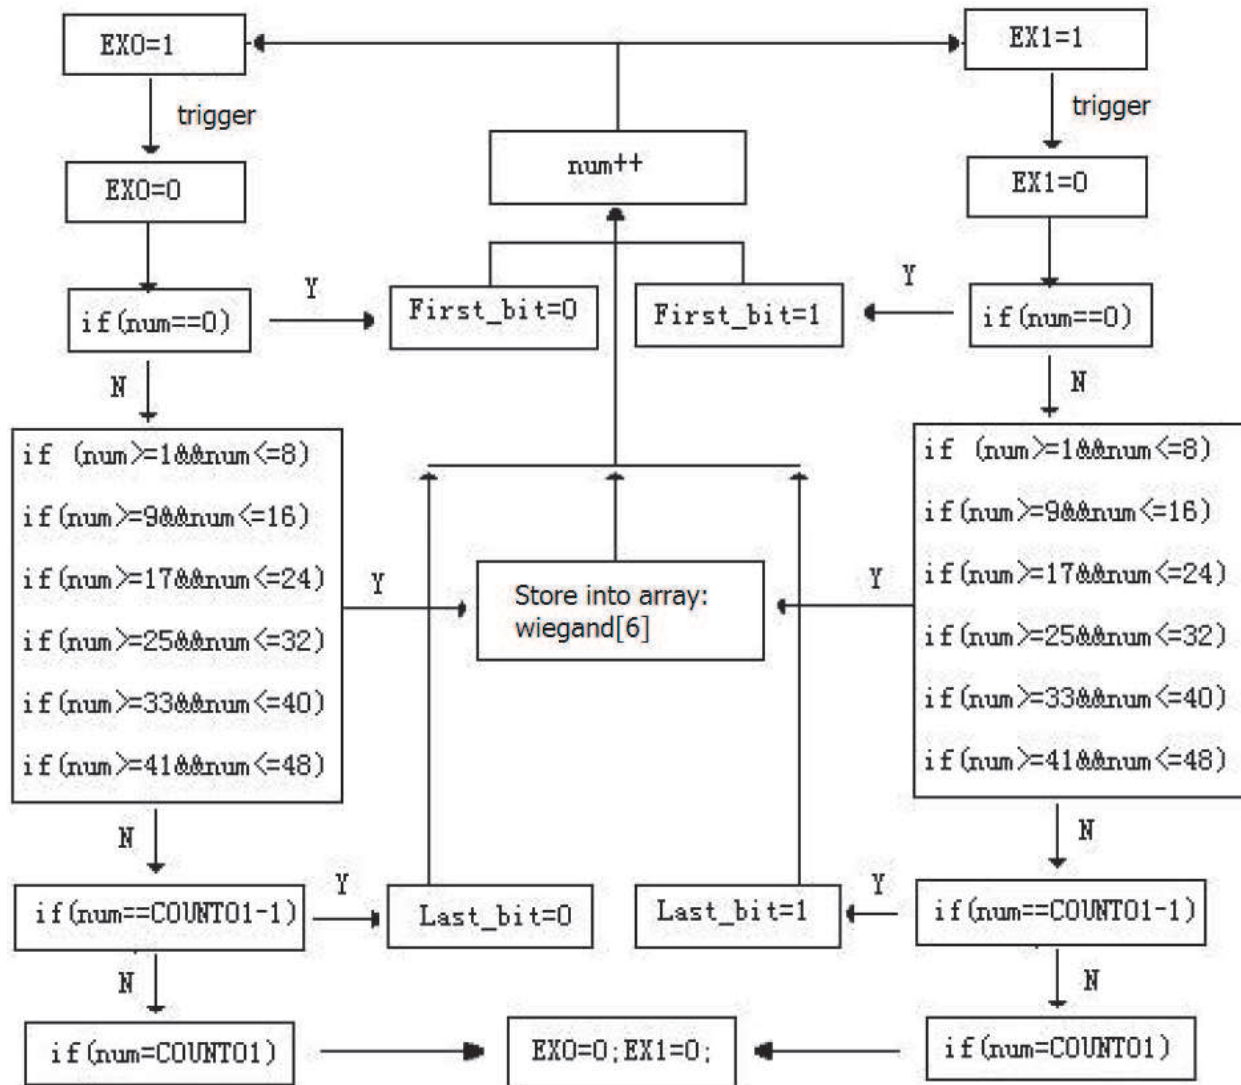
EX0=1

EX1=1

trigger

trigger

num++

EX0=0

EX1=0

Y

Y

if(num==0)

First_bit=0

First_bit=1

if(num==0)

N

N

if (num>=1&&num<=8)
if(num>=9&&num<=16)
if(num>=17&&num<=24)
if(num>=25&&num<=32)
if(num>=33&&num<=40)
if(num>=41&&num<=48)

Y

Store into array: wiegand[6]

Y

if (num>=1&&num<=8)
if(num>=9&&num<=16)
if(num>=17&&num<=24)
if(num>=25&&num<=32)
if(num>=33&&num<=40)
if(num>=41&&num<=48)

N

N

Y

Y

if(num==COUNT01-1)

Last_bit=0

Last_bit=1

if(num==COUNT01-1)

N

N

if(num=COUNT01)

EX0=0;EX1=0;

if(num=COUNT01)